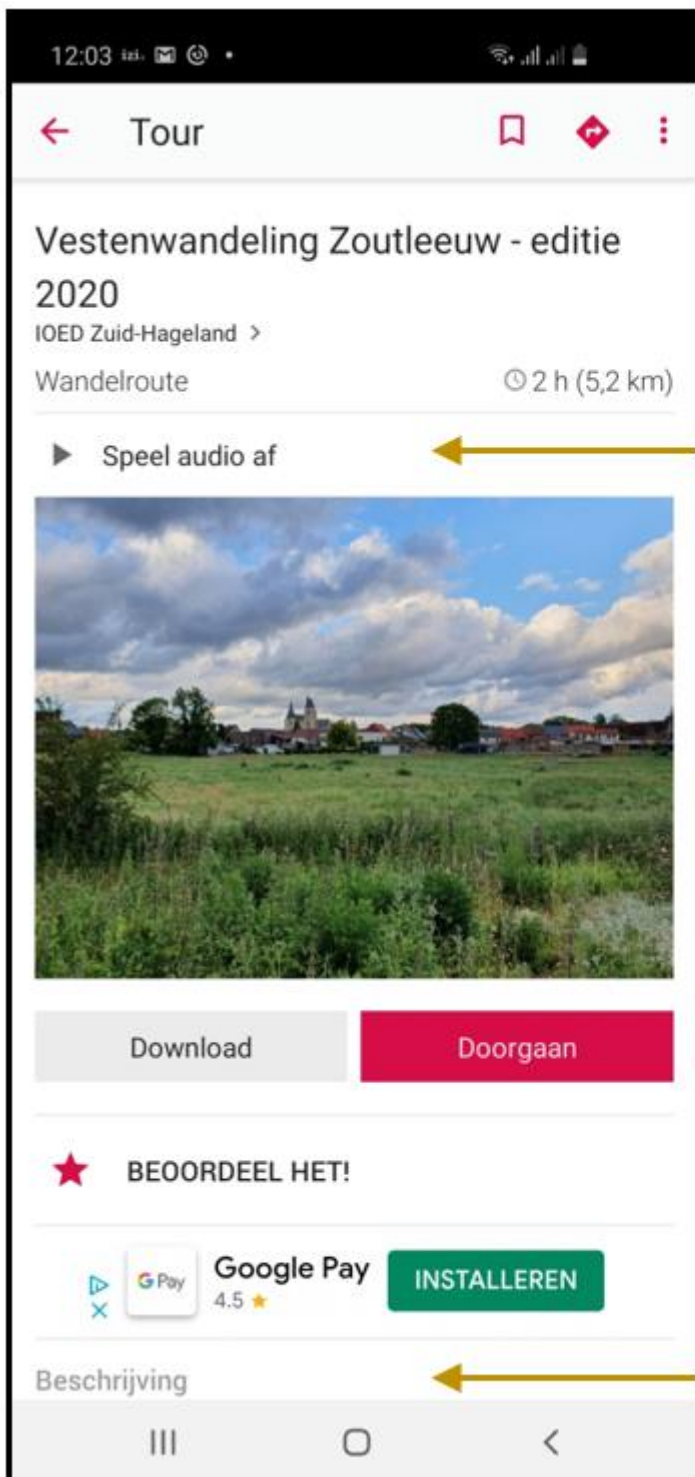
12:03

Tour

Vestenwandeling Zoutleeuw - editie 2020

IOED Zuid-Hageland >

Wandelroute

2 h (5,2 km)

Speel audio af

Download

Doorgaan

BEOORDEEL HET!

G Pay

Google Pay

4.5 ★

INSTALLEREN

Beschrijving